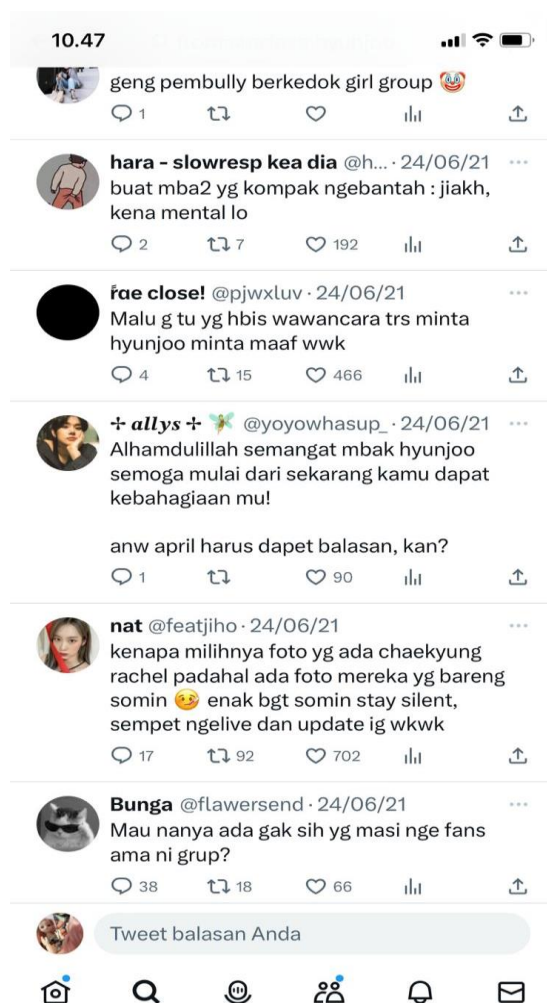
10.47

geng pembully berkedok girl group 🤡

1

hara - slowresp kea dia @h... · 24/06/21 ···
buat mba2 yg kompak ngebantah : jiakh, kena mental lo

2 7 192

ṙae close! @pjwxluv · 24/06/21 ···
Malu g tu yg hbis wawancara trs minta hyunjoo minta maaf wwk

4 15 466

+ allys + 🦋 @yoyowhasup_ · 24/06/21 ···
Alhamdulillah semangat mbak hyunjoo semoga mulai dari sekarang kamu dapat kebahagiaan mu!

anw april harus dapet balasan, kan?

1 90

nat @featjiho · 24/06/21 ···
kenapa milihnya foto yg ada chaekyung rachel padahal ada foto mereka yg bareng somin 😏 enak bgt somin stay silent, sempet ngelive dan update ig wkwk

17 92 702

Bunga @flowersend · 24/06/21 ···
Mau nanya ada gak sih yg masi nge fans ama ni grup?

38 18 66

Tweet balasan Anda